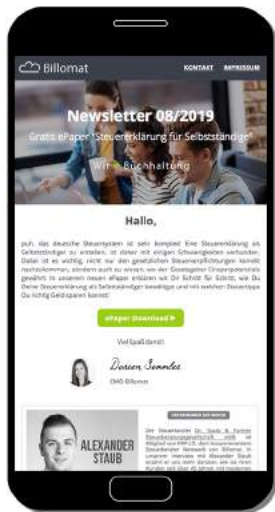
Billomat

KONTAKT IMPRESSUM

Newsletter 08/2019

Gratis ePaper "Steuererklärung für Selbstständige"

Wir ♥ Buchhaltung

Hallo,

puh, das deutsche Steuersystem ist sehr komplex! Eine Steuererklärung als Selbstständiger zu erstellen, ist daher mit einigen Schwierigkeiten verbunden. Dabei ist es wichtig, nicht nur den gesetzlichen Steuerverpflichtungen korrekt nachzukommen, sondern auch zu wissen, wo der Gesetzgeber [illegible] gewährt. In unserem neuen ePaper erklären wir Dir Schritt für Schritt, wie Du Deine Steuererklärung als Selbstständiger bewältigst und mit welchen Steuertipps Du richtig Geld sparen kannst!

ePaper Download ▶

Viel Spaß damit!

Doreen Sommer

CMO Billomat

ALEXANDER STAUB

UNTERNEHMER DER WOCHE

Der Steuerberater Dr. Staub & Partner Steuerberatungsgesellschaft mbB ist Mitglied von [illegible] Steuerberater Netzwerk von Billomat. In unserem Interview mit Alexander Staub erzählt er uns mehr darüber, wie er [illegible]